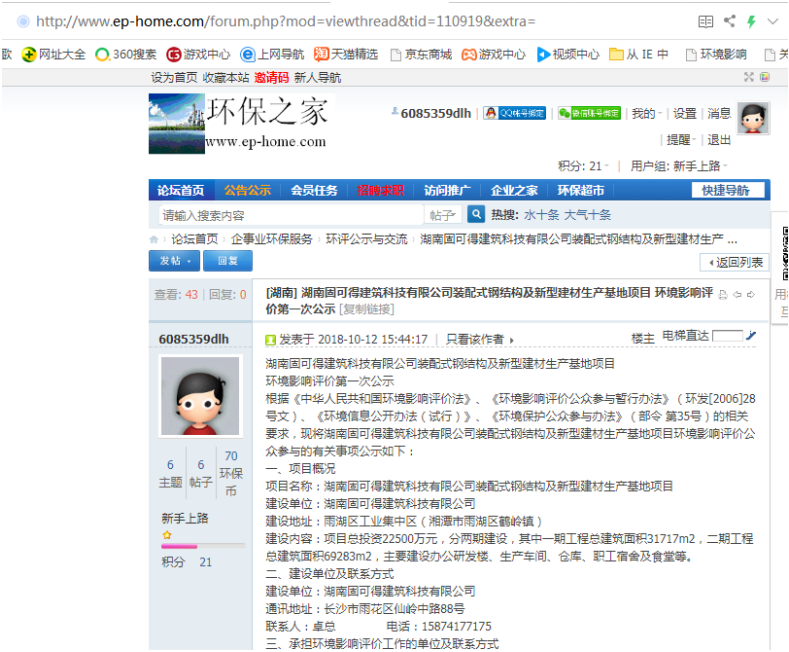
http://www.ep-home.com/forum.php?mod=viewthread&tid=110919&extra=

歌 网址大全 360搜索 游戏中心 上网导航 天猫精选 京东商城 游戏中心 视频中心 从 IE 中 环境影响 关

设为首页 收藏本站 邀请码 新人导航

环保之家
www.ep-home.com

6085359dlh | QQ账号绑定 | 微信账号绑定 | 我的 | 设置 | 消息 | 提醒 | 退出

积分: 21 | 用户组: 新手上路

论坛首页 公告公示 会员任务 招聘求职 访问推广 企业之家 环保超市 快捷导航

请输入搜索内容 帖子 热搜: 水十条 大气十条

论坛首页 › 企事业环保服务 › 环评公示与交流 › 湖南固可得建筑科技有限公司装配式钢结构及新型建材生产 ...

发帖 回复 返回列表

查看: 43 | 回复: 0

[湖南] 湖南固可得建筑科技有限公司装配式钢结构及新型建材生产基地项目 环境影响评价第一次公示 [复制链接]

6085359dlh

6 主题 6 帖子 70 环保币

新手上路

积分 21

发表于 2018-10-12 15:44:17 | 只看该作者 楼主 电梯直达

湖南固可得建筑科技有限公司装配式钢结构及新型建材生产基地项目
环境影响评价第一次公示
根据《中华人民共和国环境影响评价法》、《环境影响评价公众参与暂行办法》（环发[2006]28号文）、《环境信息公开办法（试行）》、《环境保护公众参与办法》（部令 第35号）的相关要求，现将湖南固可得建筑科技有限公司装配式钢结构及新型建材生产基地项目环境影响评价公众参与的有关事项公示如下：
一、项目概况
项目名称：湖南固可得建筑科技有限公司装配式钢结构及新型建材生产基地项目
建设单位：湖南固可得建筑科技有限公司
建设地址：雨湖区工业集中区（湘潭市雨湖区鹤岭镇）
建设内容：项目总投资22500万元，分两期建设，其中一期工程总建筑面积31717m2，二期工程总建筑面积69283m2，主要建设办公研发楼、生产车间、仓库、职工宿舍及食堂等。
二、建设单位及联系方式
建设单位：湖南固可得建筑科技有限公司
通讯地址：长沙市雨花区仙岭中路88号
联系人：卓总 电话：15874177175
三、承担环境影响评价工作的单位及联系方式